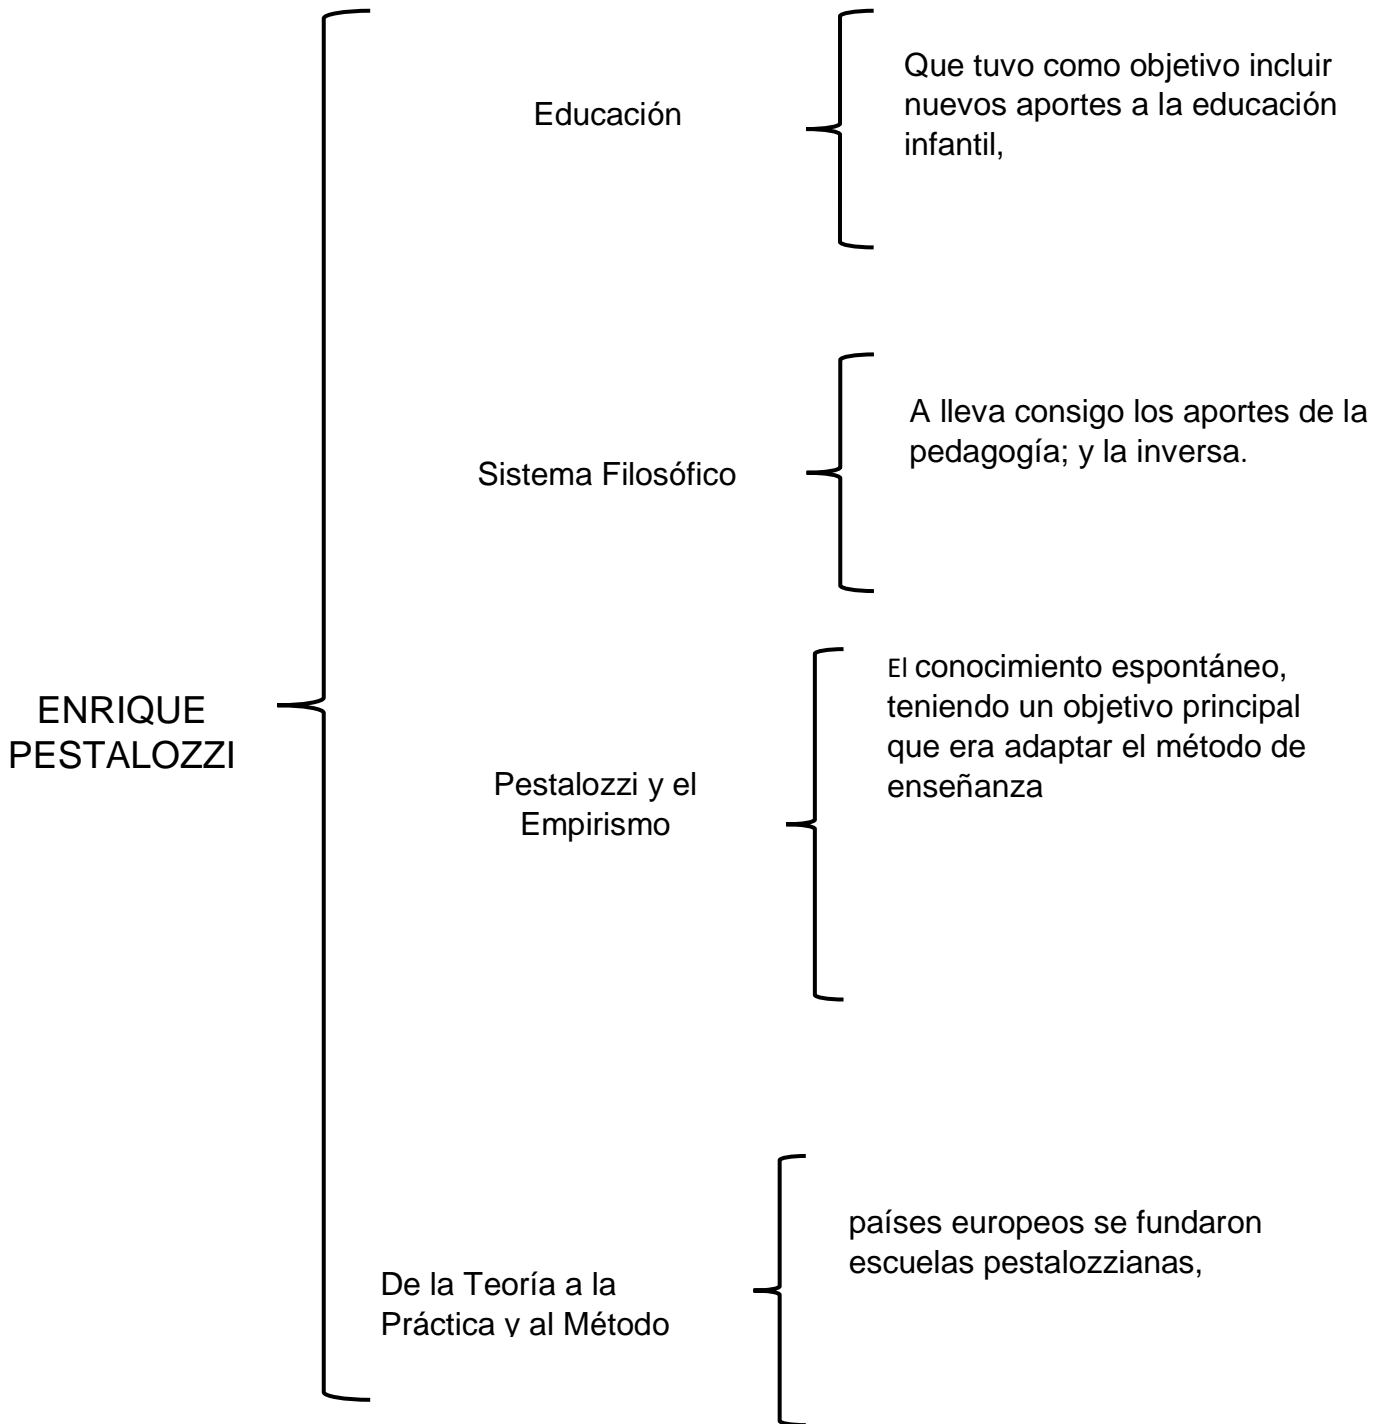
ENRIQUE PESTALOZZI

Educación

Que tuvo como objetivo incluir nuevos aportes a la educación infantil,

Sistema Filosófico

A lleva consigo los aportes de la pedagogía; y la inversa.

Pestalozzi y el Empirismo

El conocimiento espontáneo, teniendo un objetivo principal que era adaptar el método de enseñanza

De la Teoría a la Práctica y al Método

países europeos se fundaron escuelas pestalozzianas,